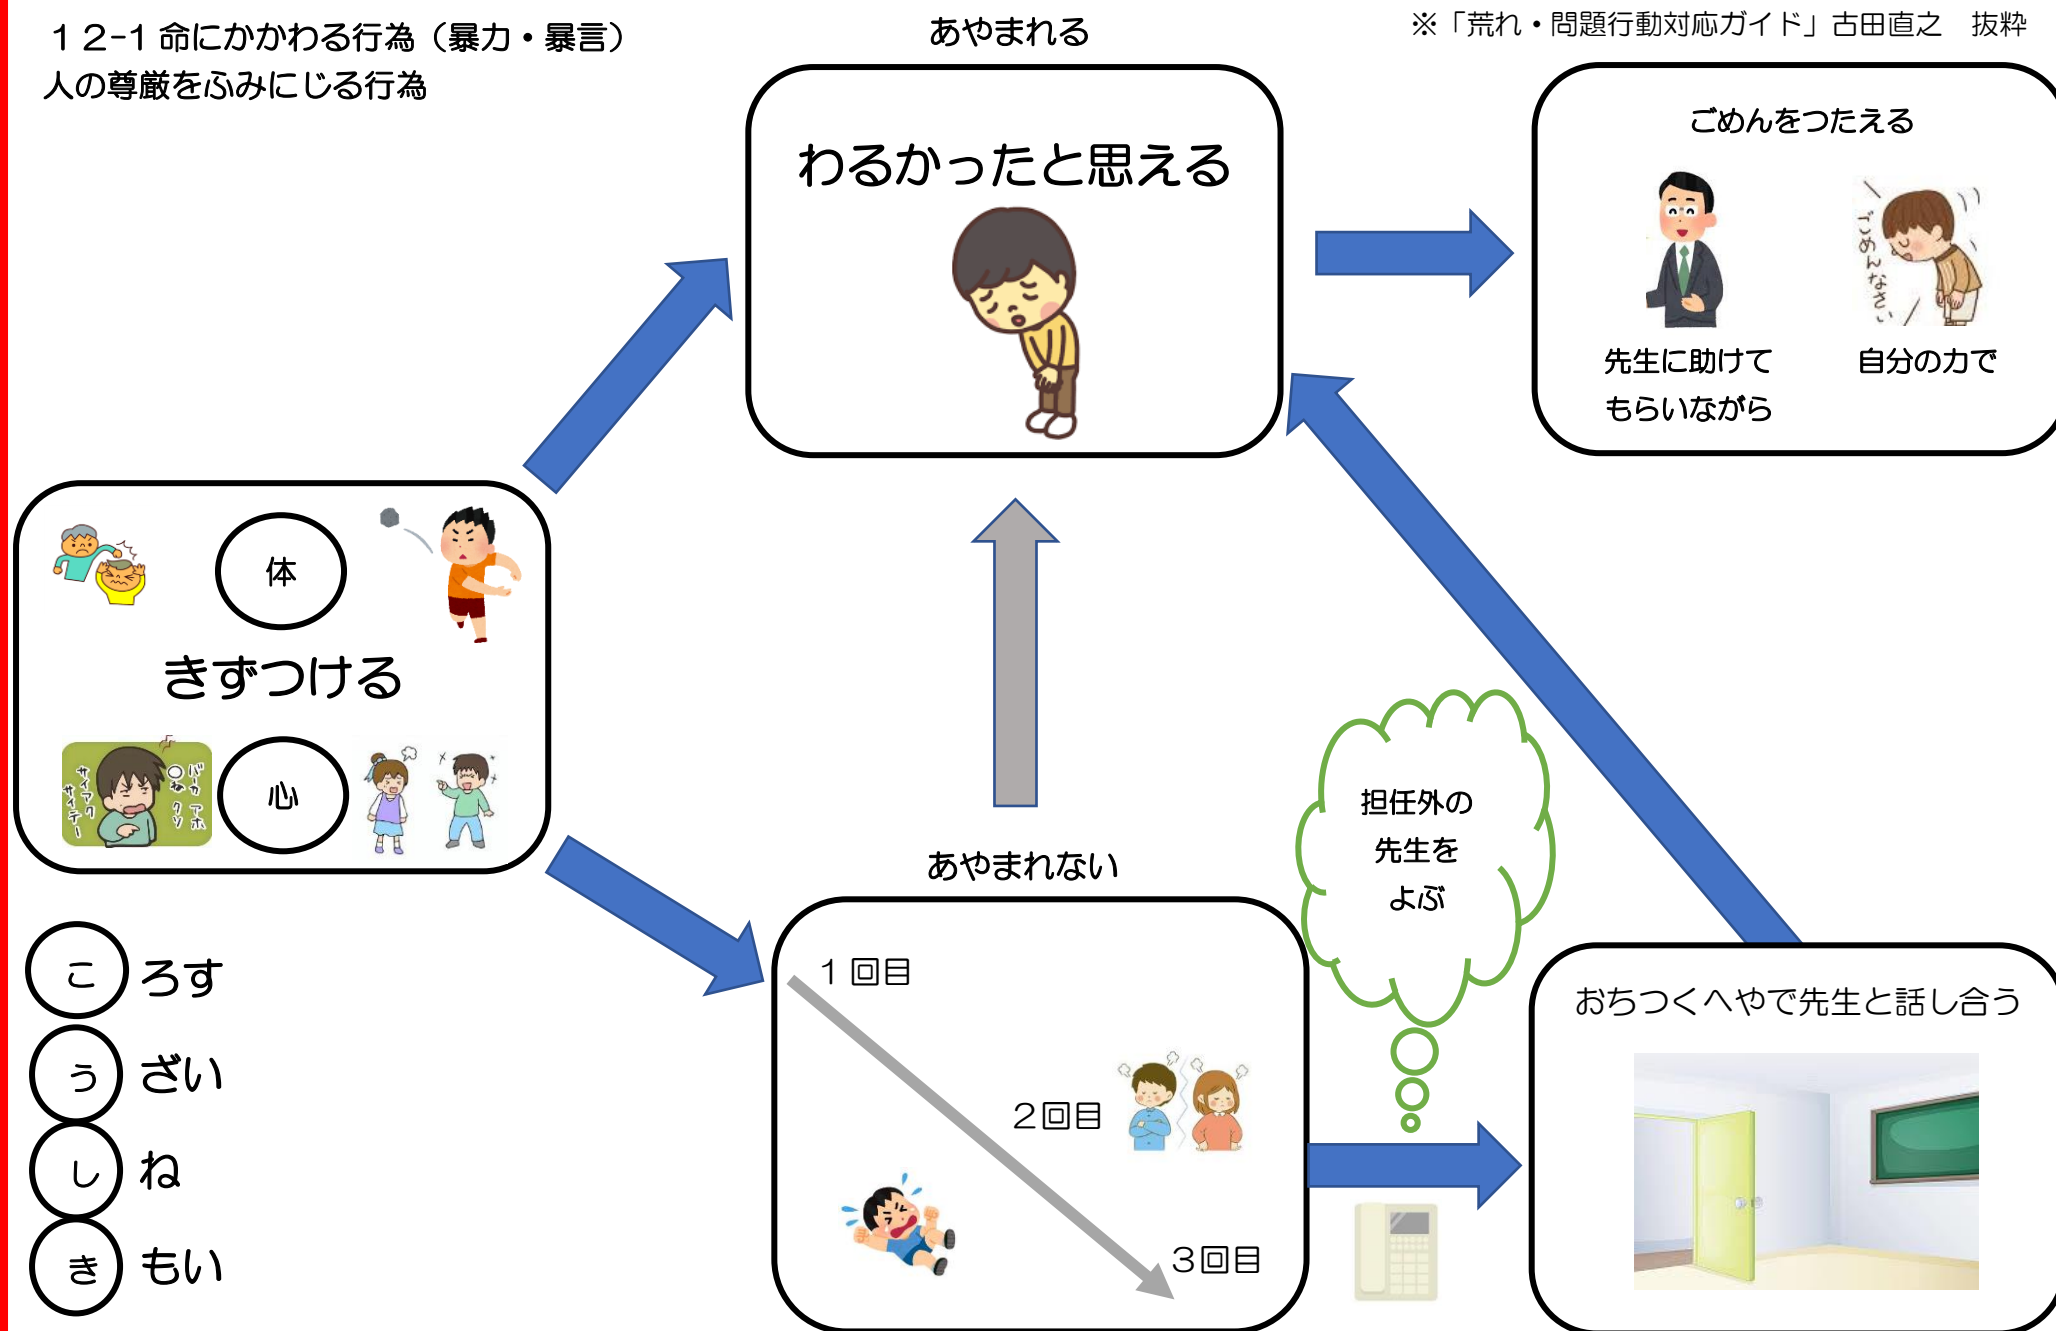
１２-１ 命にかかわる行為（暴力・暴言）
人の尊厳をふみにじる行為

あやまれる

※「荒れ・問題行動対応ガイド」古田直之　抜粋

わるかったと思える

ごめんをつたえる

ごめんなさい

先生に助けてもらいながら

自分の力で

体

きずつける

心

サイテー
サイアク
バーカ
アホ
クソ
〇ね

担任外の先生をよぶ

あやまれない

こ ろす
う ざい
し ね
き もい

１回目

２回目

３回目

おちつくへやで先生と話し合う